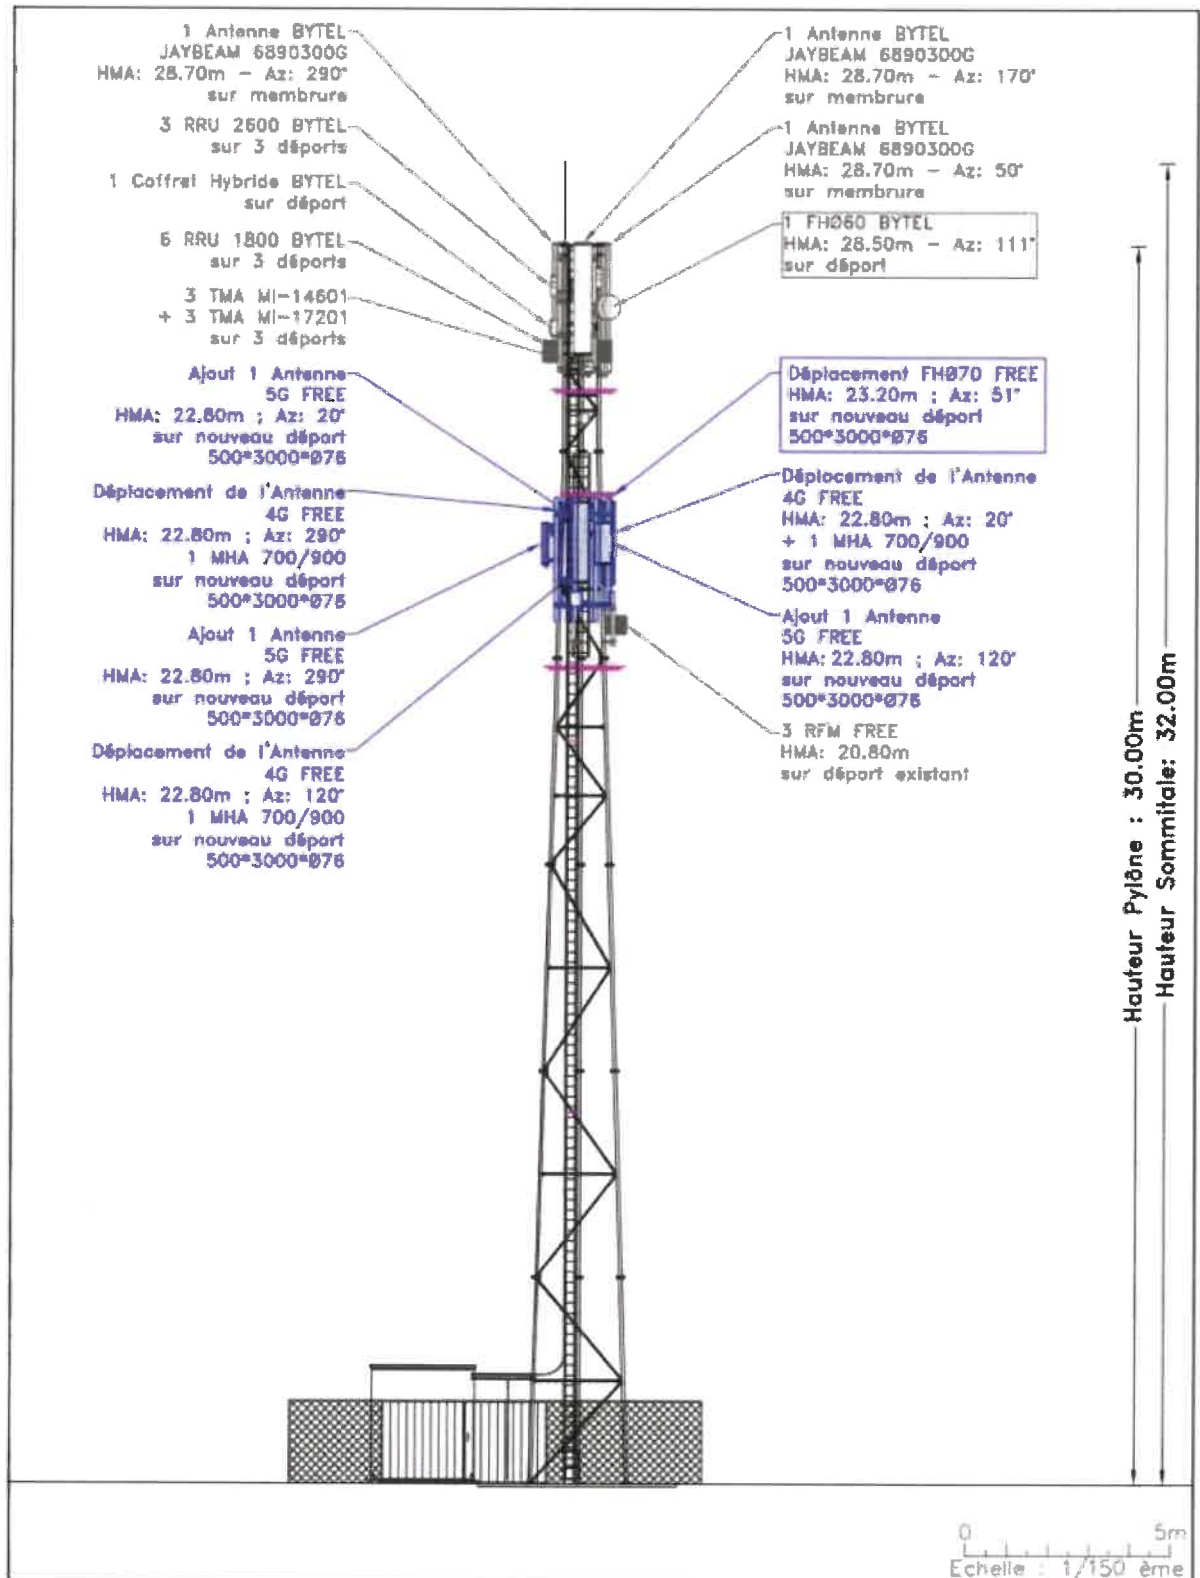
1 Antenne BYTEL
JAYBEAM 6890300G
HMA: 28.70m – Az: 290°
sur membrure

3 RRU 2600 BYTEL
sur 3 déports

1 Coffret Hybride BYTEL
sur déport

6 RRU 1800 BYTEL
sur 3 déports

3 TMA MI-14601
+ 3 TMA MI-17201
sur 3 déports

Ajout 1 Antenne
5G FREE
HMA: 22.80m ; Az: 20°
sur nouveau déport
500*3000*Ø76

Déplacement de l'Antenne
4G FREE
HMA: 22.80m ; Az: 290°
1 MHA 700/900
sur nouveau déport
500*3000*Ø76

Ajout 1 Antenne
5G FREE
HMA: 22.80m ; Az: 290°
sur nouveau déport
500*3000*Ø76

Déplacement de l'Antenne
4G FREE
HMA: 22.80m ; Az: 120°
1 MHA 700/900
sur nouveau déport
500*3000*Ø76

1 Antenne BYTEL
JAYBEAM 6890300G
HMA: 28.70m – Az: 170°
sur membrure

1 Antenne BYTEL
JAYBEAM 6890300G
HMA: 28.70m – Az: 50°
sur membrure

1 FHØ60 BYTEL
HMA: 28.50m – Az: 111°
sur déport

Déplacement FHØ70 FREE
HMA: 23.20m ; Az: 51°
sur nouveau déport
500*3000*Ø76

Déplacement de l'Antenne
4G FREE
HMA: 22.80m ; Az: 20°
+ 1 MHA 700/900
sur nouveau déport
500*3000*Ø76

Ajout 1 Antenne
5G FREE
HMA: 22.80m ; Az: 120°
sur nouveau déport
500*3000*Ø76

3 RFM FREE
HMA: 20.80m
sur déport existant

Hauteur Pylône : 30.00m
Hauteur Sommitale: 32.00m

0 5m
Echelle : 1/150 ème